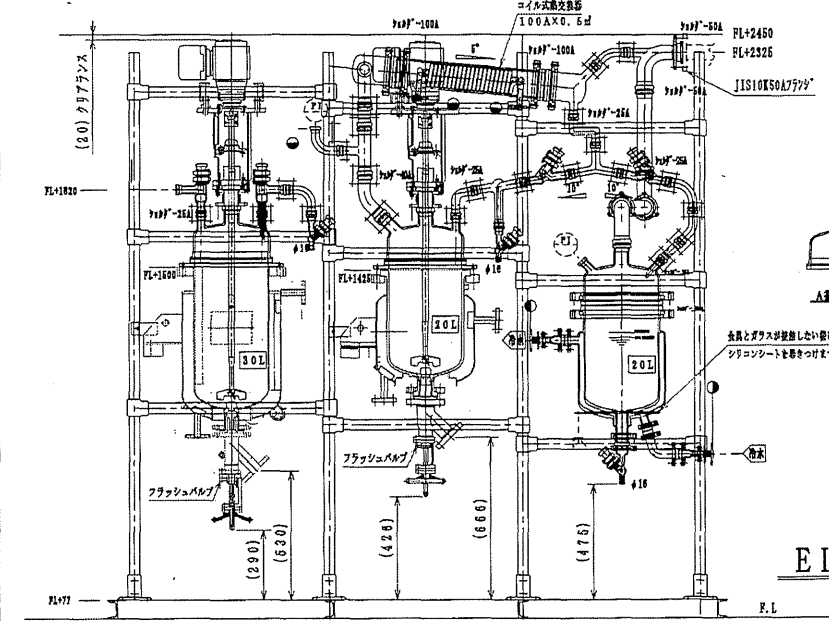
コイル式熱交換器
100A×0.5㎡
ｸｲｯｸﾌﾞ-100A
ｸｲｯｸﾌﾞ-100A
ｸｲｯｸﾌﾞ-50A
FL+2450
FL+2326
ｸｲｯｸﾌﾞ-50A
JIS10K50Aﾌﾗﾝｼﾞ
5°
(20) クリアランス
ｸｲｯｸﾌﾞ-25A
ｸｲｯｸﾌﾞ-25A
ｸｲｯｸﾌﾞ-25A
ｸｲｯｸﾌﾞ-25A
ｸｲｯｸﾌﾞ-25A
FL+1820
PI
PI
10°
φ16
φ16
FL+1500
FL+1425
30L
20L
20L
冷水
冷水
A
金具とガラスが接触しない様に
シリコンシートを巻きつけます
フラッシュバルブ
フラッシュバルブ
φ16
(630)
(290)
(426)
(666)
(475)
FL+77
F.L
EI